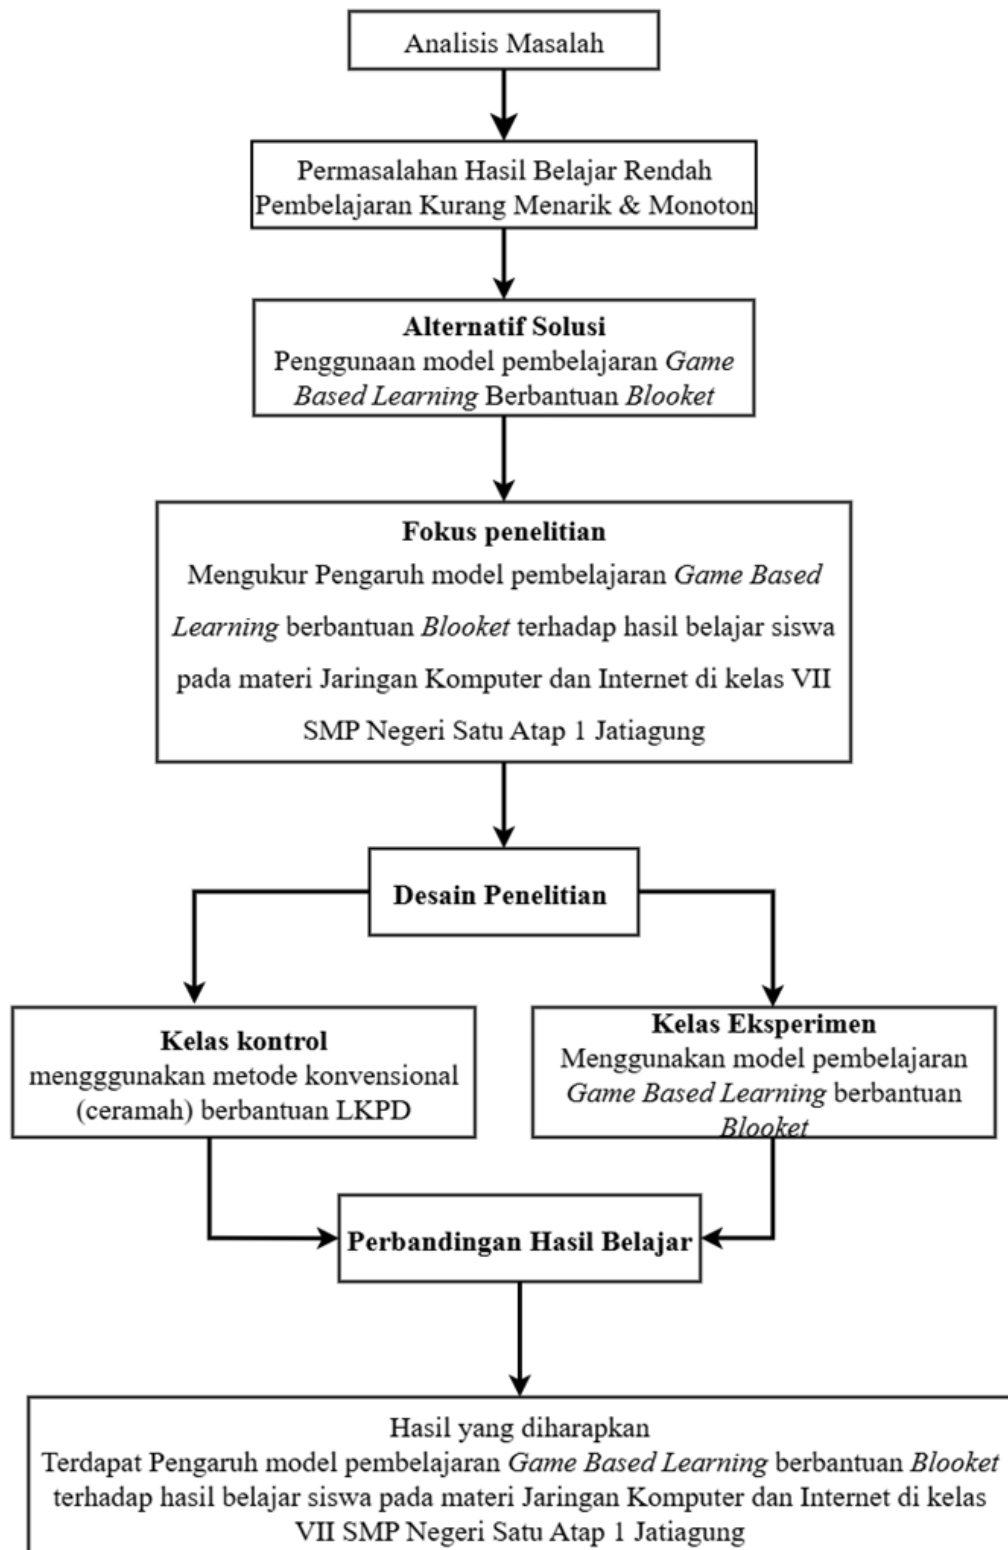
Analisis Masalah

Permasalahan Hasil Belajar Rendah
Pembelajaran Kurang Menarik & Monoton

Alternatif Solusi
Penggunaan model pembelajaran Game Based Learning Berbantuan Blooket

Fokus penelitian
Mengukur Pengaruh model pembelajaran Game Based Learning berbantuan Blooket terhadap hasil belajar siswa pada materi Jaringan Komputer dan Internet di kelas VII SMP Negeri Satu Atap 1 Jatiagung

Desain Penelitian

Kelas kontrol
mengggunakan metode konvensional (ceramah) berbantuan LKPD

Kelas Eksperimen
Menggunakan model pembelajaran Game Based Learning berbantuan Blooket

Perbandingan Hasil Belajar

Hasil yang diharapkan
Terdapat Pengaruh model pembelajaran Game Based Learning berbantuan Blooket terhadap hasil belajar siswa pada materi Jaringan Komputer dan Internet di kelas VII SMP Negeri Satu Atap 1 Jatiagung